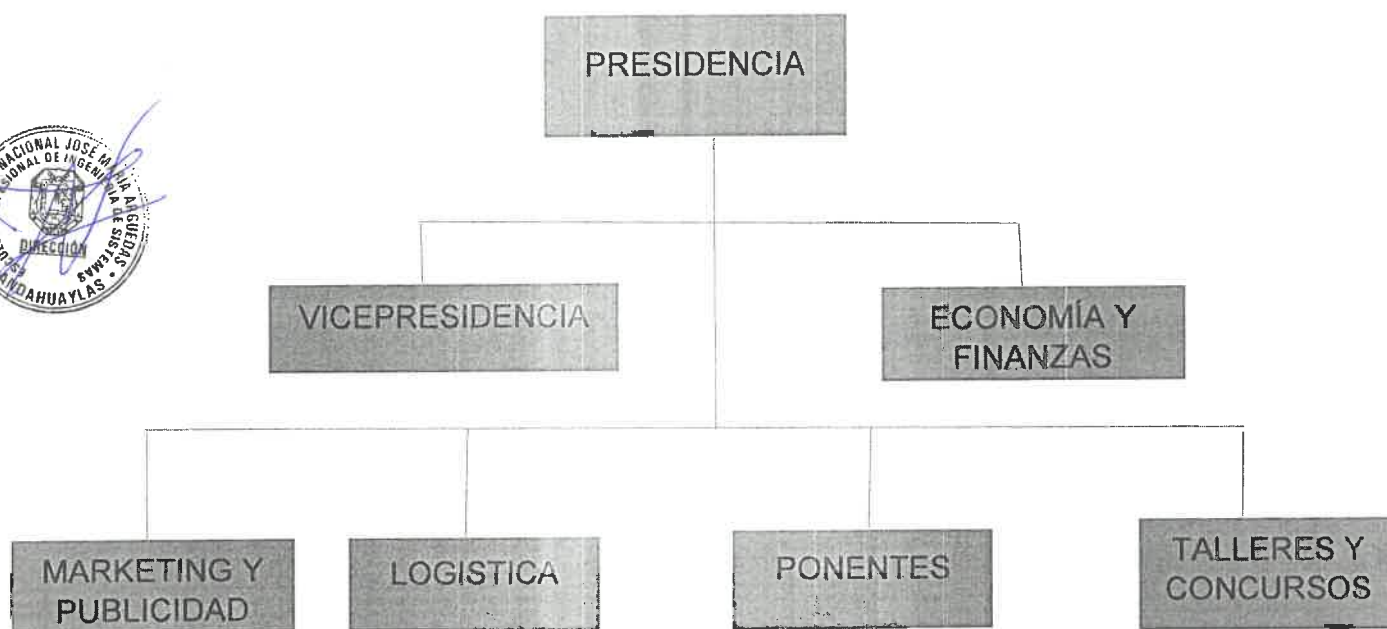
NACIONAL JOSÉ MARÍA ARGUEDAS
PROFESIONAL DE INGENIERÍA DE SISTEMAS
DIRECCIÓN
ANDAHUAYLAS

PRESIDENCIA

VICEPRESIDENCIA

ECONOMÍA Y FINANZAS

MARKETING Y PUBLICIDAD

LOGISTICA

PONENTES

TALLERES Y CONCURSOS